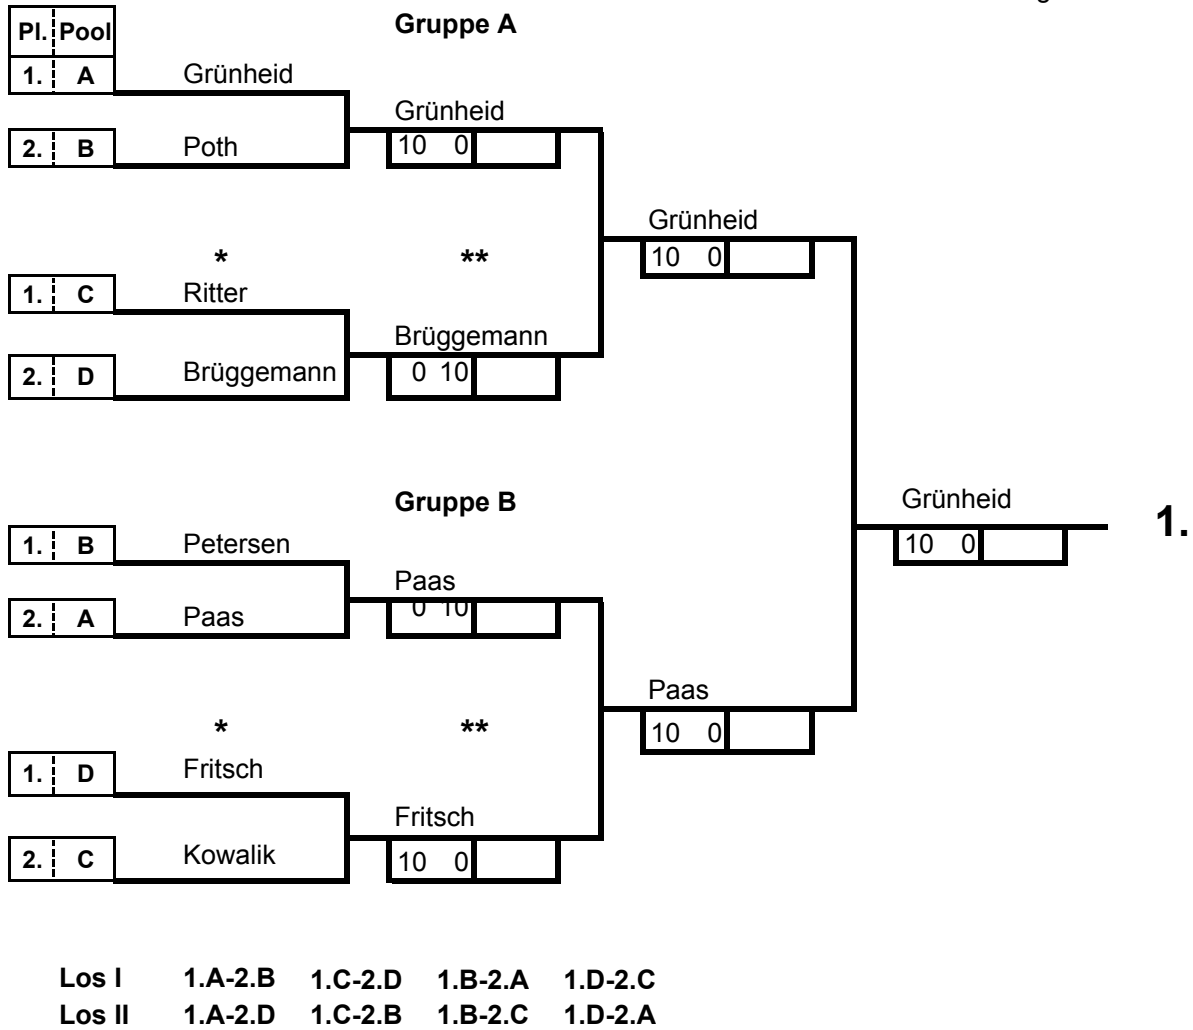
| Pl. | Pool |
|---|---|
| 1. | A |
| 2. | B |
| 1. | C |
| 2. | D |
| 1. | B |
| 2. | A |
| 1. | D |
| 2. | C |

Gruppe A

Grünheid

Poth

Grünheid
10 0

*

**

Ritter

Brüggemann

Brüggemann
0 10

Grünheid
10 0

Gruppe B

Petersen

Paas

Paas
0 10

*

**

Fritsch

Kowalik

Fritsch
10 0

Paas
10 0

Grünheid
10 0

1.

Los I 1.A-2.B 1.C-2.D 1.B-2.A 1.D-2.C
Los II 1.A-2.D 1.C-2.B 1.B-2.C 1.D-2.A